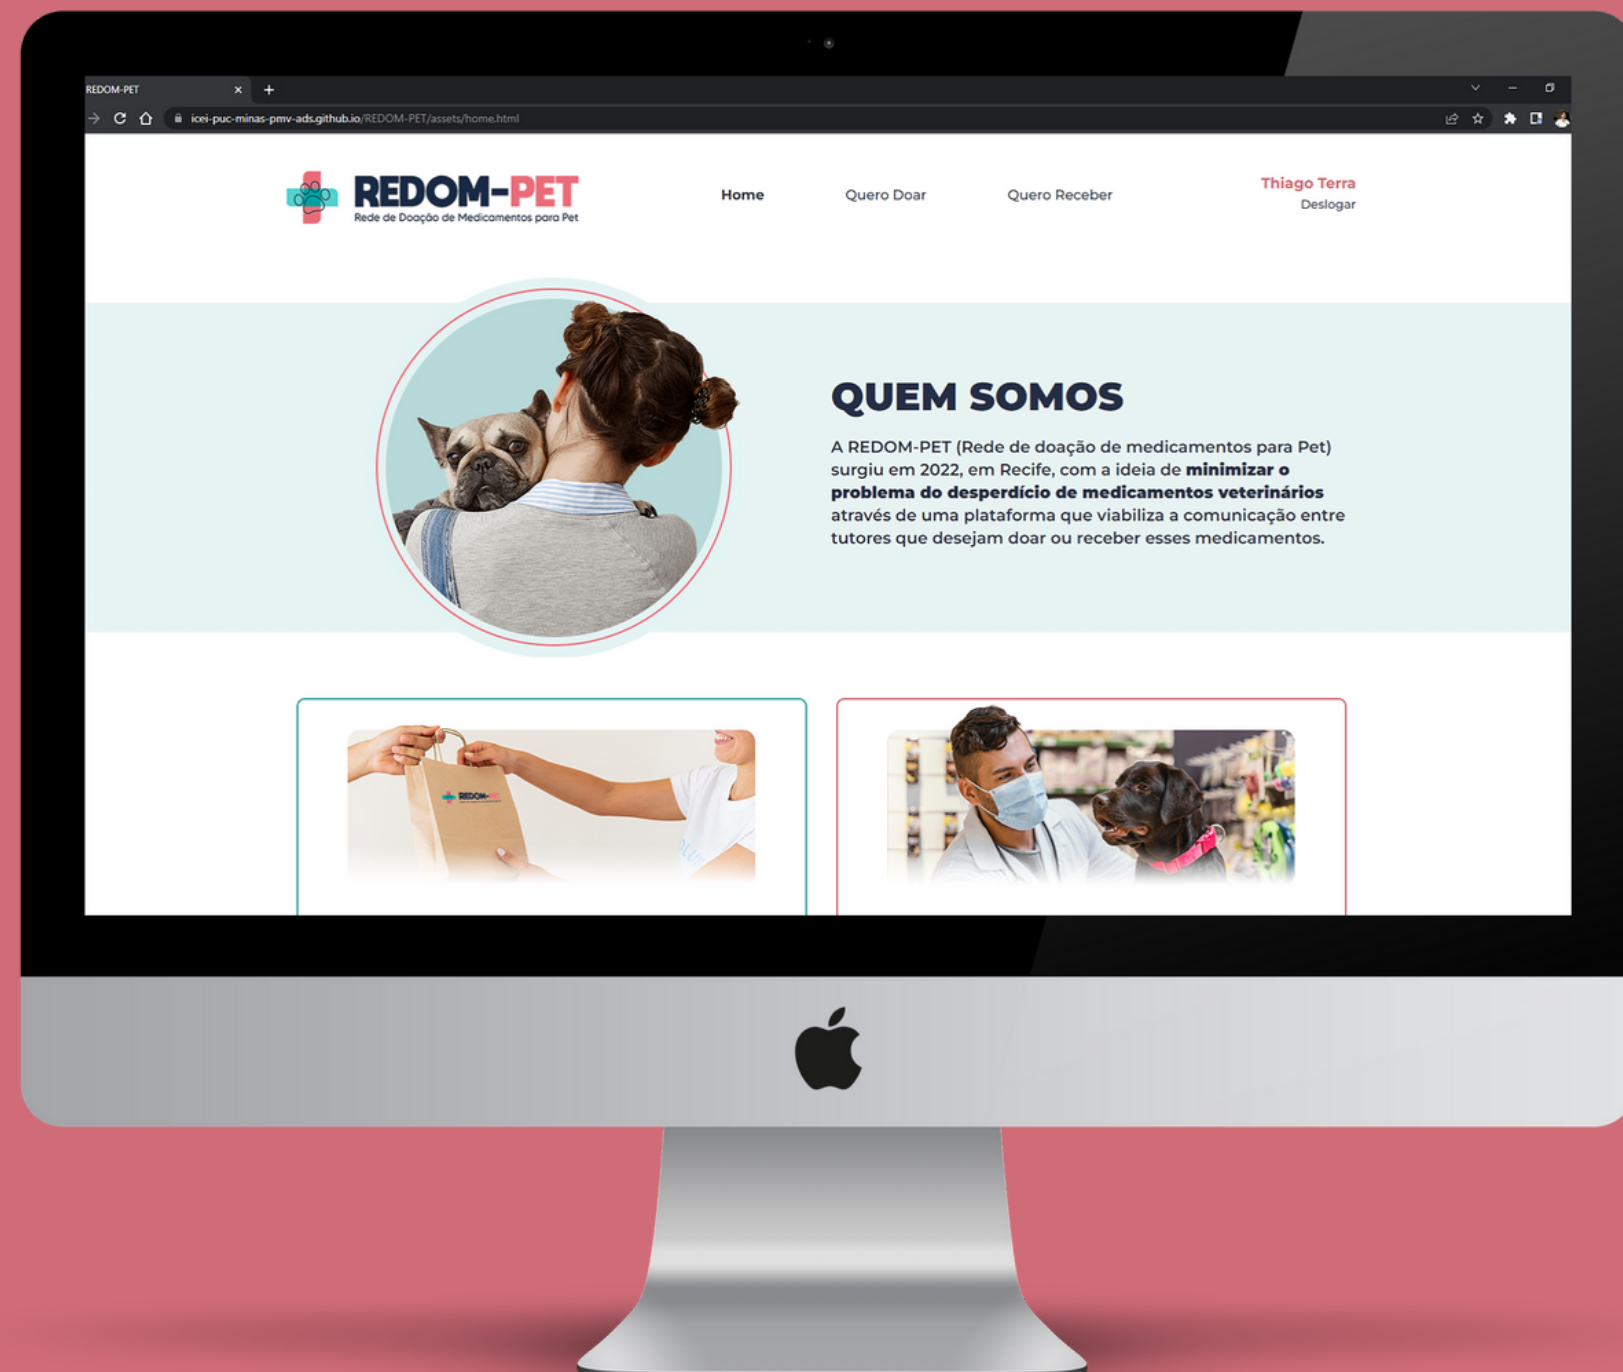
REDOM-PET

icei-puc-minas-pmv-ads.github.io/REDOM-PET/assets/home.html

REDOM-PET
Rede de Doação de Medicamentos para Pet

Home
Quero Doar
Quero Receber

Thiago Terra
Deslogar

QUEM SOMOS

A REDOM-PET (Rede de doação de medicamentos para Pet) surgiu em 2022, em Recife, com a ideia de **minimizar o problema do desperdício de medicamentos veterinários** através de uma plataforma que viabiliza a comunicação entre tutores que desejam doar ou receber esses medicamentos.

REDOM-PET